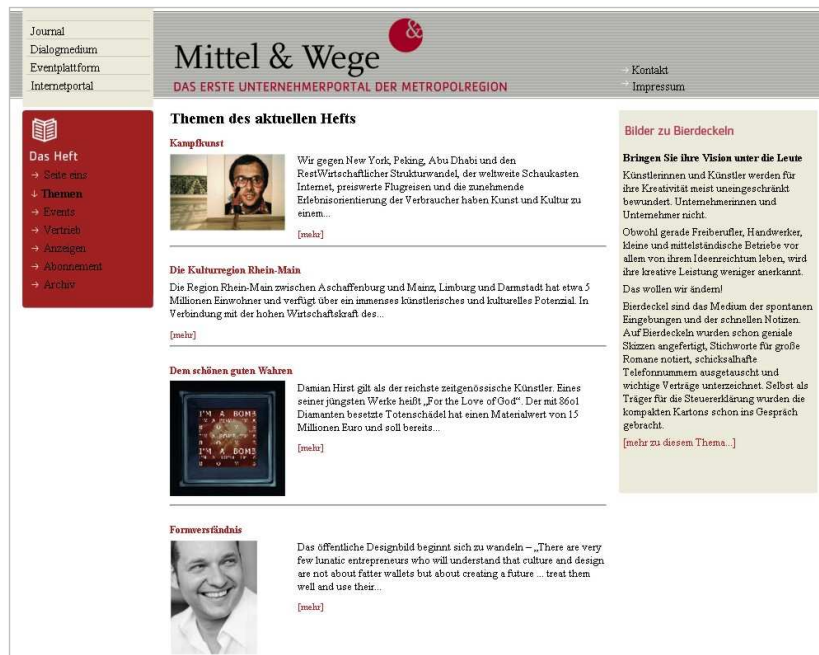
Journal
Dialogmedium
Eventplattform
Internetportal

Mittel & Wege
DAS ERSTE UNTERNEHMERPORTAL DER METROPOLREGION

Kontakt
Impressum

Das Heft
Seite eins
Themen
Events
Vertrieb
Anzeigen
Abonnement
Archiv

Themen des aktuellen Hefts

Kampfkunst

Wir gegen New York, Peking, Abu Dhabi und den RestWirtschaftlicher Strukturwandel, der weltweite Schaukasten Internet, preiswerte Flugreisen und die zunehmende Erlebnisorientierung der Verbraucher haben Kunst und Kultur zu einem...

[mehr]

Die Kulturregion Rhein-Main

Die Region Rhein-Main zwischen Aschaffenburg und Mainz, Limburg und Darmstadt hat etwa 5 Millionen Einwohner und verfügt über ein immenses künstlerisches und kulturelles Potenzial. In Verbindung mit der hohen Wirtschaftskraft des...

[mehr]

Dem schönen guten Wahren

I'M A BOMB
I'M A BOMB

Damian Hirst gilt als der reichste zeitgenössische Künstler. Eines seiner jüngsten Werke heißt „For the Love of God". Der mit 8601 Diamanten besetzte Totenschädel hat einen Materialwert von 15 Millionen Euro und soll bereits...

[mehr]

Formverständnis

Das öffentliche Designbild beginnt sich zu wandeln – „There are very few lunatic entrepreneurs who will understand that culture and design are not about fatter wallets but about creating a future ... treat them well and use their...

[mehr]

Bilder zu Bierdeckeln

Bringen Sie ihre Vision unter die Leute

Künstlerinnen und Künstler werden für ihre Kreativität meist uneingeschränkt bewundert. Unternehmerinnen und Unternehmer nicht.

Obwohl gerade Freiberufler, Handwerker, kleine und mittelständische Betriebe vor allem von ihrem Ideenreichtum leben, wird ihre kreative Leistung weniger anerkannt.

Das wollen wir ändern!

Bierdeckel sind das Medium der spontanen Eingebungen und der schnellen Notizen. Auf Bierdeckeln wurden schon geniale Skizzen angefertigt, Stichworte für große Romane notiert, schicksalhafte Telefonnummern ausgetauscht und wichtige Verträge unterzeichnet. Selbst als Träger für die Steuererklärung wurden die kompakten Kartons schon ins Gespräch gebracht.

[mehr zu diesem Thema...]